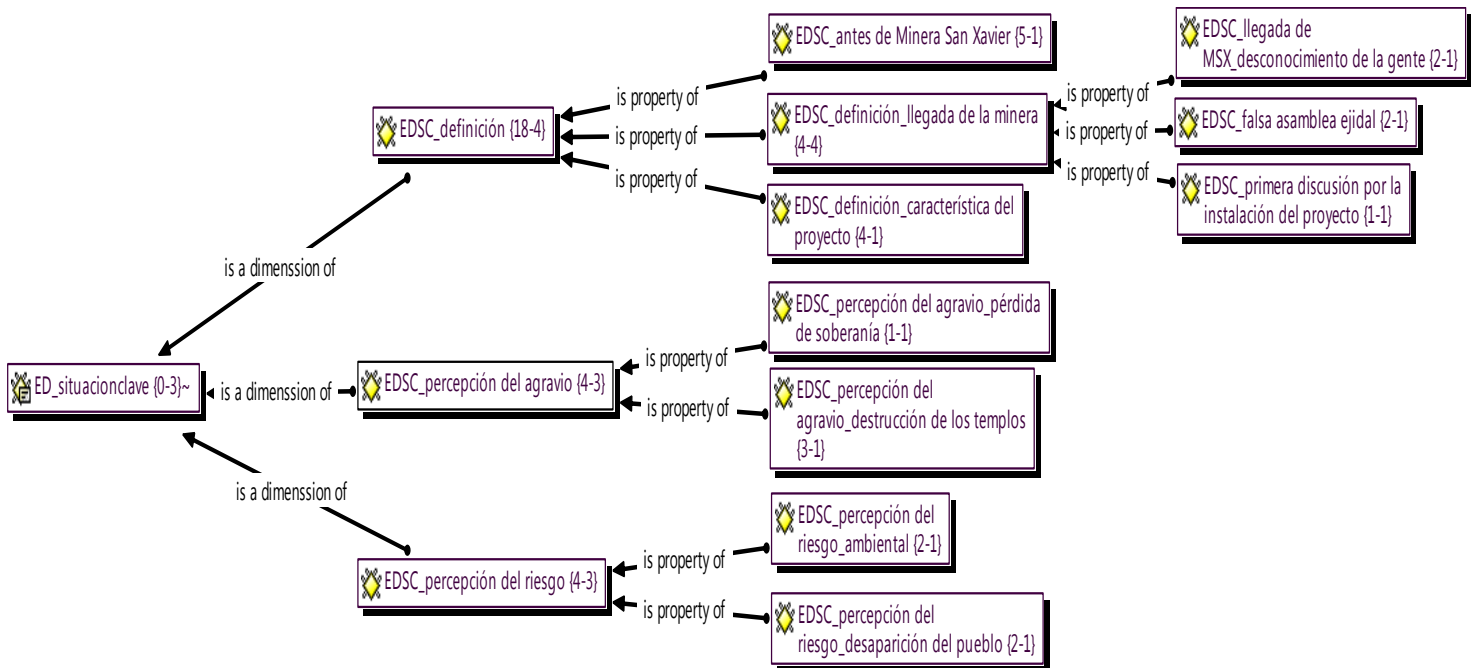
EDSC_antes de Minera San Xavier {5-1}

EDSC_llegada de MSX_desconocimiento de la gente {2-1}

EDSC_definición {18-4}

is property of

is property of

is property of

EDSC_definición_llegada de la minera {4-4}

is property of

is property of

is property of

EDSC_falsa asamblea ejidal {2-1}

EDSC_primera discusión por la instalación del proyecto {1-1}

EDSC_definición_característica del proyecto {4-1}

is a dimenssion of

EDSC_percepción del agravio_pérdida de soberanía {1-1}

ED_situacionclave {0-3}~

is a dimenssion of

EDSC_percepción del agravio {4-3}

is property of

is property of

EDSC_percepción del agravio_destrucción de los templos {3-1}

is a dimenssion of

EDSC_percepción del riesgo_ambiental {2-1}

EDSC_percepción del riesgo {4-3}

is property of

is property of

EDSC_percepción del riesgo_desaparición del pueblo {2-1}